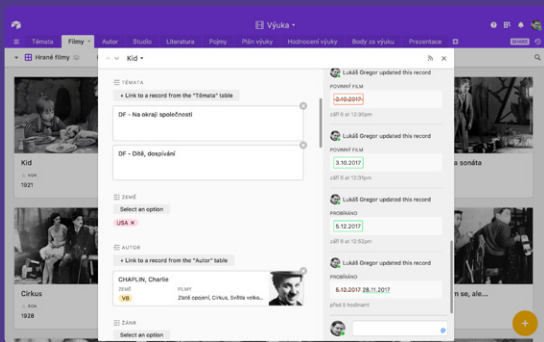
Výuka
Témata Filmy Autor Studio Literatura Pojmy Plán výuky Hodnocení výuky Body za výuku Prezentace
SHARE
Hrané filmy
Kid
TÉMATA
+ Link to a record from the "Témata" table
DF - Na okraji společnosti
DF - Dítě, dospívání
ZEMĚ
Select an option
USA
AUTOR
+ Link to a record from the "Autor" table
CHAPLIN, Charlie
ZEMĚ
VB
FILMY
Zlaté opojení, Cirkus, Světla velko...
ŽÁNR
Select an option
Lukáš Gregor updated this record
POVINNÝ FILM
3.10.2017
září 6 at 12:30pm
Lukáš Gregor updated this record
3.10.2017
září 6 at 12:31pm
Lukáš Gregor updated this record
PROBÍRÁNO
6.12.2017
září 6 at 12:52pm
Lukáš Gregor updated this record
PROBÍRÁNO
6.12.2017 28.11.2017
před 6 hodinami
Kid
ROK
1921
Cirkus
ROK
1928
a sonáta
se, ale...